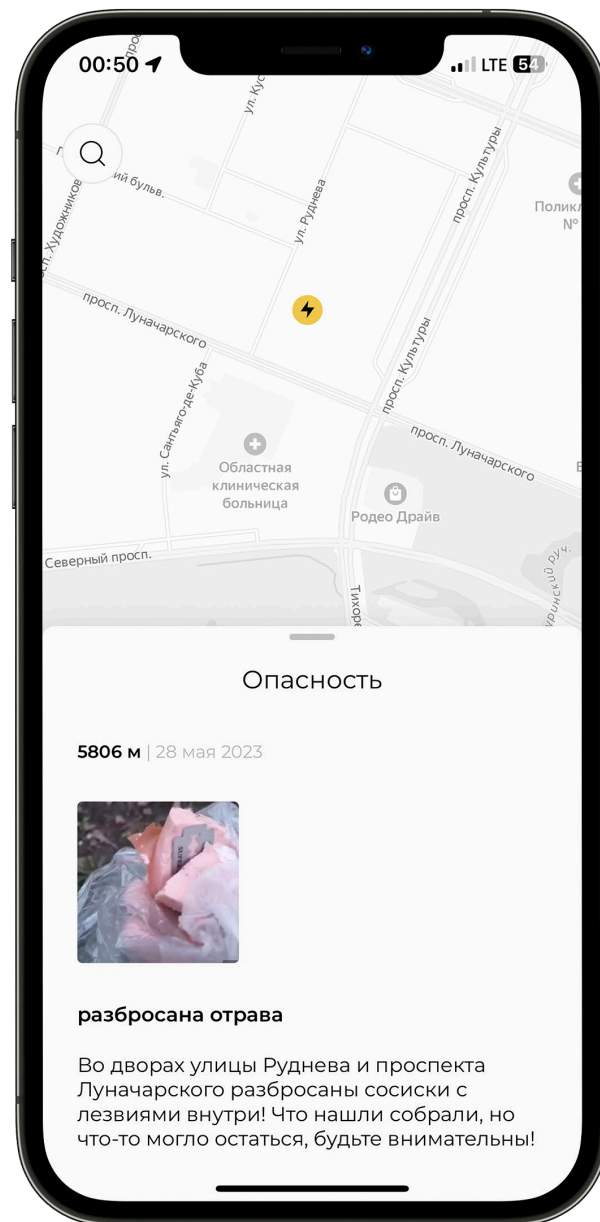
00:50 LTE 54

ул. Кус
ий бульв.
пр. Художников
ул. Руднева
просп. Культуры
Поликл
№
просп. Луначарского
просп. Культуры
ул. Сантьяго-де-Куба
просп. Луначарского
Областная клиническая больница
Родео Драйв
Северный просп.
Тихоре

Опасность

5806 м | 28 мая 2023

разбросана отрава

Во дворах улицы Руднева и проспекта Луначарского разбросаны сосиски с лезвиями внутри! Что нашли собрали, но что-то могло остаться, будьте внимательны!